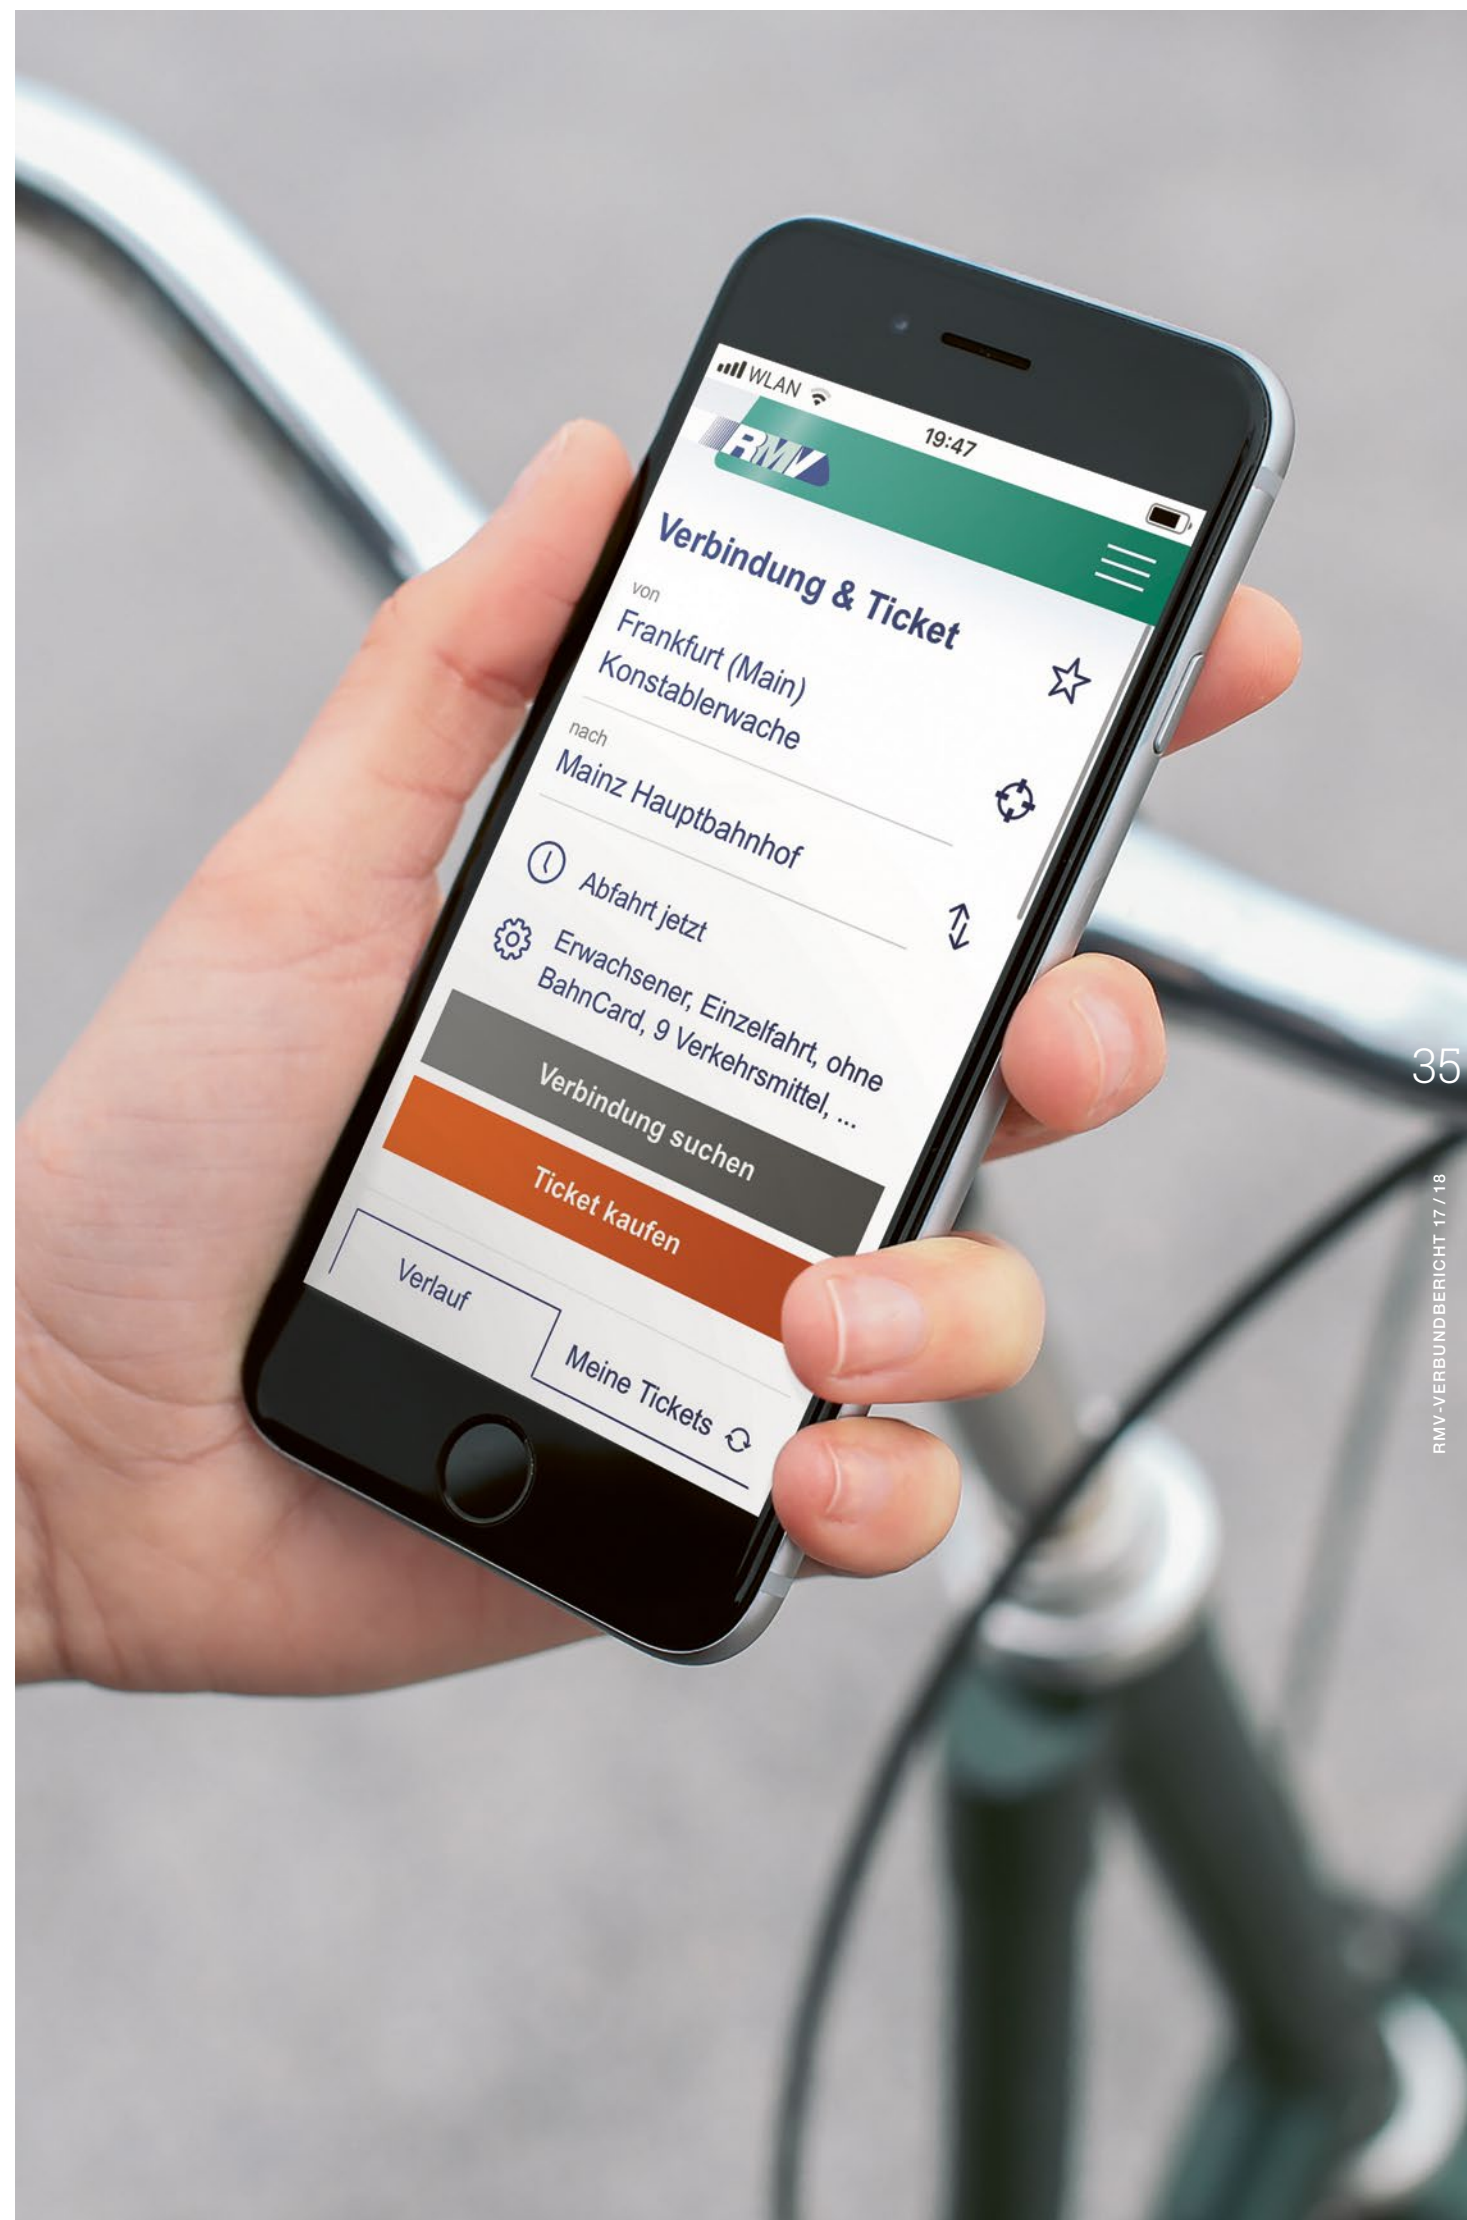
WLAN
19:47
RMV

Verbindung & Ticket

von
Frankfurt (Main) Konstablerwache

nach
Mainz Hauptbahnhof

Abfahrt jetzt

Erwachsener, Einzelfahrt, ohne BahnCard, 9 Verkehrsmittel, ...

Verbindung suchen

Ticket kaufen

Verlauf

Meine Tickets

35

RMV-VERBUNDBERICHT 17 / 18